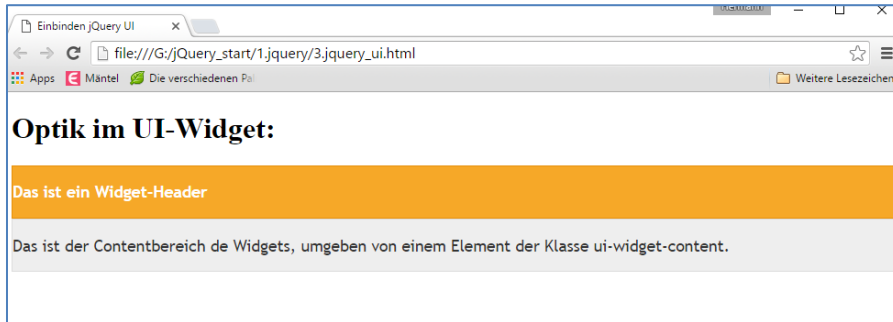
Einbinden jQuery UI ×

file:///G:/jQuery_start/1.jquery/3.jquery_ui.html

Apps Mäntel Die verschiedenen Pa

Weitere Lesezeichen

Optik im UI-Widget:

Das ist ein Widget-Header

Das ist der Contentbereich de Widgets, umgeben von einem Element der Klasse ui-widget-content.